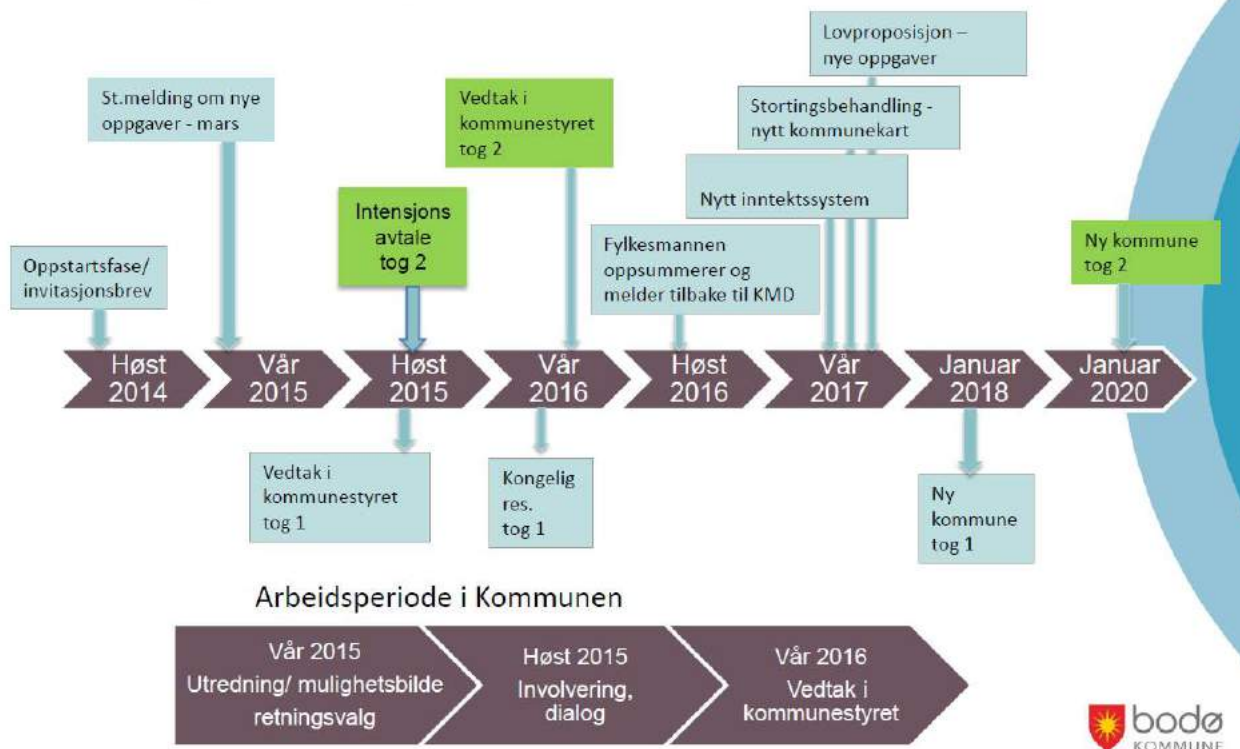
Lovproposisjon – nye oppgaver

St.melding om nye oppgaver - mars

Vedtak i kommunestyret tog 2

Stortingsbehandling - nytt kommunekart

Intensjons avtale tog 2

Nytt inntektssystem

Oppstartsfase/ invitasjonsbrev

Fylkesmannen oppsummerer og melder tilbake til KMD

Ny kommune tog 2

Høst 2014

Vår 2015

Høst 2015

Vår 2016

Høst 2016

Vår 2017

Januar 2018

Januar 2020

Vedtak i kommunestyret tog 1

Kongelig res. tog 1

Ny kommune tog 1

Arbeidsperiode i Kommunen

Vår 2015 Utredning/ mulighetsbilde retningsvalg

Høst 2015 Involvering, dialog

Vår 2016 Vedtak i kommunestyret

bodø KOMMUNE